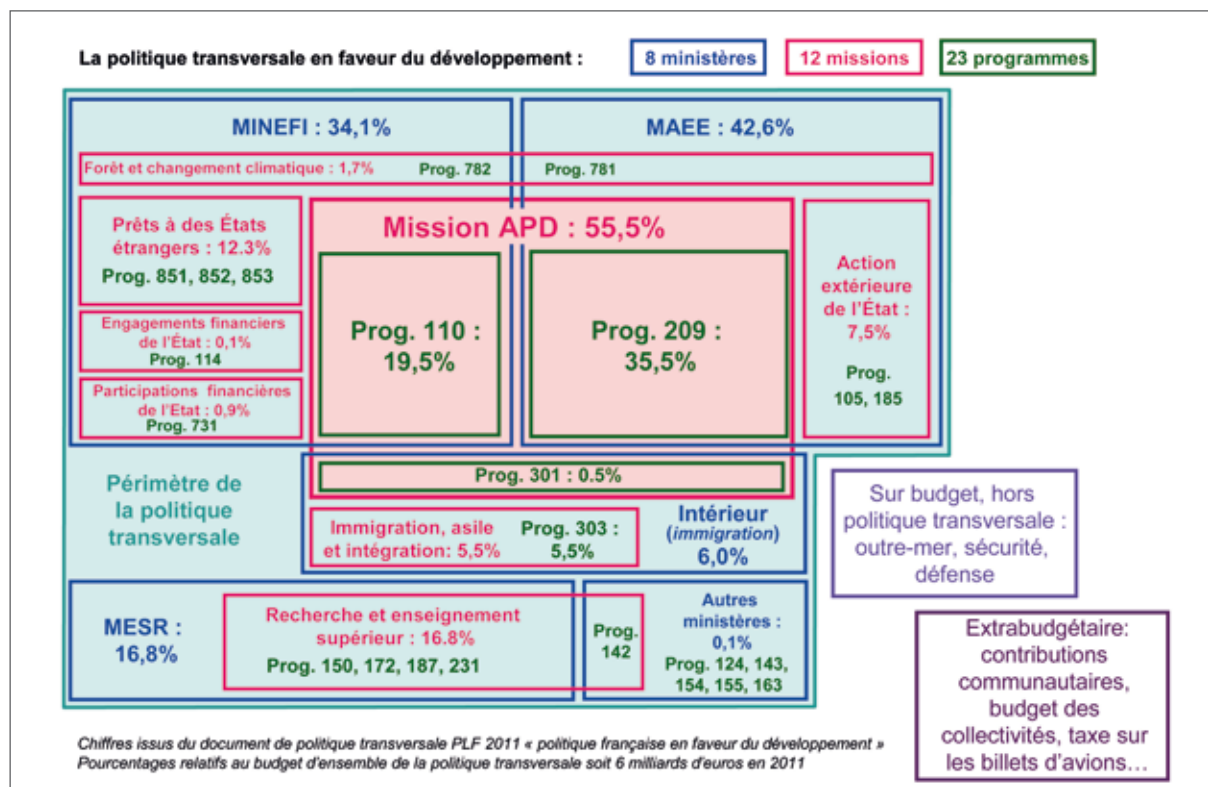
La politique transversale en faveur du développement : 8 ministères 12 missions 23 programmes

MINEFI : 34,1%

MAEE : 42,6%

Forêt et changement climatique : 1,7% Prog. 782 Prog. 781

Prêts à des États étrangers : 12.3%
Prog. 851, 852, 853

Mission APD : 55,5%

Prog. 110 : 19,5%

Prog. 209 : 35,5%

Action extérieure de l'État : 7,5%
Prog. 105, 185

Engagements financiers de l'État : 0,1%
Prog. 114

Participations financières de l'Etat : 0,9%
Prog. 731

Prog. 301 : 0.5%

Périmètre de la politique transversale

Immigration, asile et intégration: 5,5%

Prog. 303 : 5,5%

Intérieur (immigration) 6,0%

Sur budget, hors politique transversale : outre-mer, sécurité, défense

MESR : 16,8%

Recherche et enseignement supérieur : 16.8%
Prog. 150, 172, 187, 231

Prog. 142

Autres ministères : 0,1%
Prog. 124, 143, 154, 155, 163

Extrabudgétaire: contributions communautaires, budget des collectivités, taxe sur les billets d'avions…

Chiffres issus du document de politique transversale PLF 2011 « politique française en faveur du développement »
Pourcentages relatifs au budget d'ensemble de la politique transversale soit 6 milliards d'euros en 2011